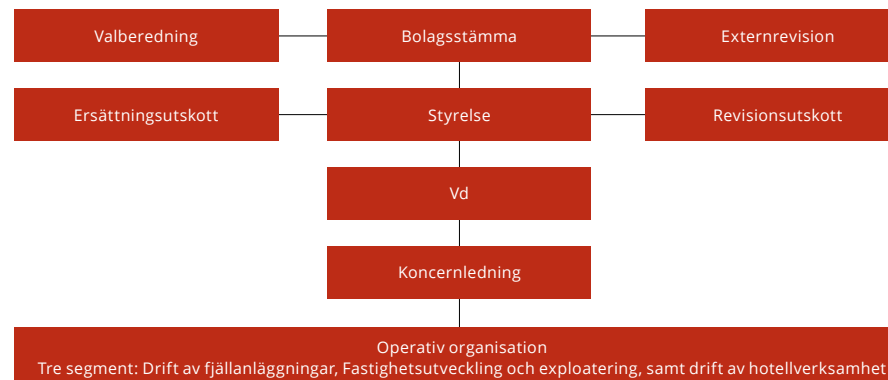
Valberedning
Bolagsstämma
Externrevision
Ersättningsutskott
Styrelse
Revisionsutskott
Vd
Koncernledning
Operativ organisation
Tre segment: Drift av fjällanläggningar, Fastighetsutveckling och exploatering, samt drift av hotellverksamhet